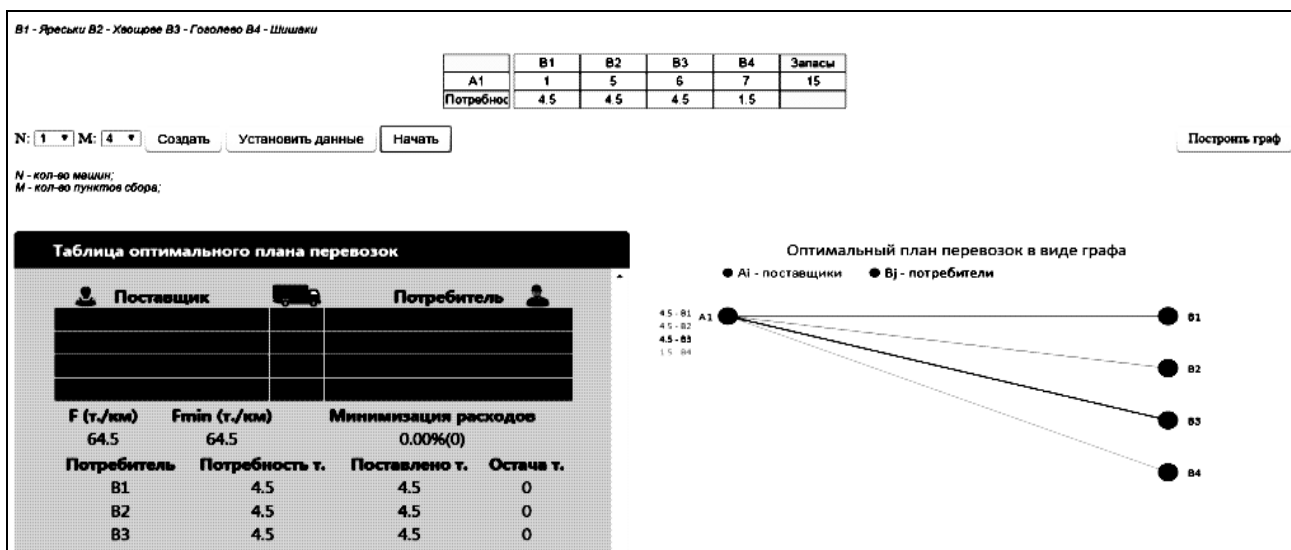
B1 - Яреськи B2 - Хвощове B3 - Гоголево B4 - Шишаки

| | B1 | B2 | B3 | B4 | Запасы |
|---|---|---|---|---|---|
| A1 | 1 | 5 | 6 | 7 | 15 |
| Потребнос | 4.5 | 4.5 | 4.5 | 1.5 | |

N: 1 M: 4 Создать Установить данные Начать

Построить граф

N - кол-во машин;
M - кол-во пунктов сбора;

Таблица оптимального плана перевозок

Поставщик Потребитель

F (т./км) Fmin (т./км) Минимизация расходов
64.5 64.5 0.00%(0)

| Потребитель | Потребность т. | Поставлено т. | Остача т. |
|---|---|---|---|
| B1 | 4.5 | 4.5 | 0 |
| B2 | 4.5 | 4.5 | 0 |
| B3 | 4.5 | 4.5 | 0 |

Оптимальный план перевозок в виде графа
Ai - поставщики Bj - потребители

4.5 - B1
4.5 - B2
4.5 - B3
1.5 - B4
A1
B1
B2
B3
B4